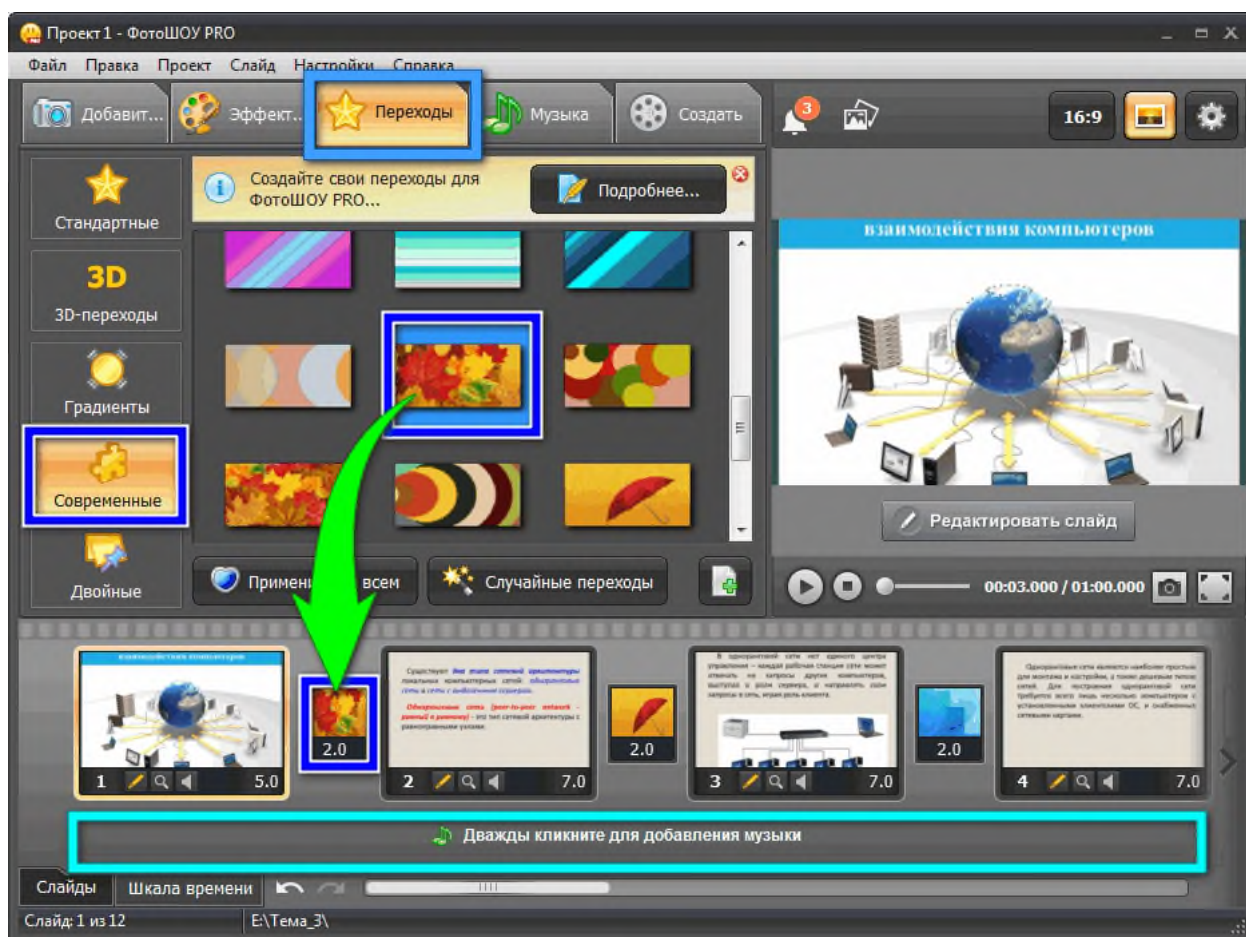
Проект 1 - ФотоШОУ PRO

Файл Правка Проект Слайд Настройки Справка

Добавит... Эффект... Переходы Музыка Создать

3

16:9

Стандартные

3D

3D-переходы

Градиенты

Современные

Двойные

Создайте свои переходы для ФотоШОУ PRO...

Подробнее...

Примени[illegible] всем

Случайные переходы

взаимодействия компьютеров

Редактировать слайд

00:03.000 / 01:00.000

1 5.0

2.0

2 7.0

2.0

3 7.0

2.0

4 7.0

Дважды кликните для добавления музыки

Слайды Шкала времени

Слайд: 1 из 12 E:\Тема_3\